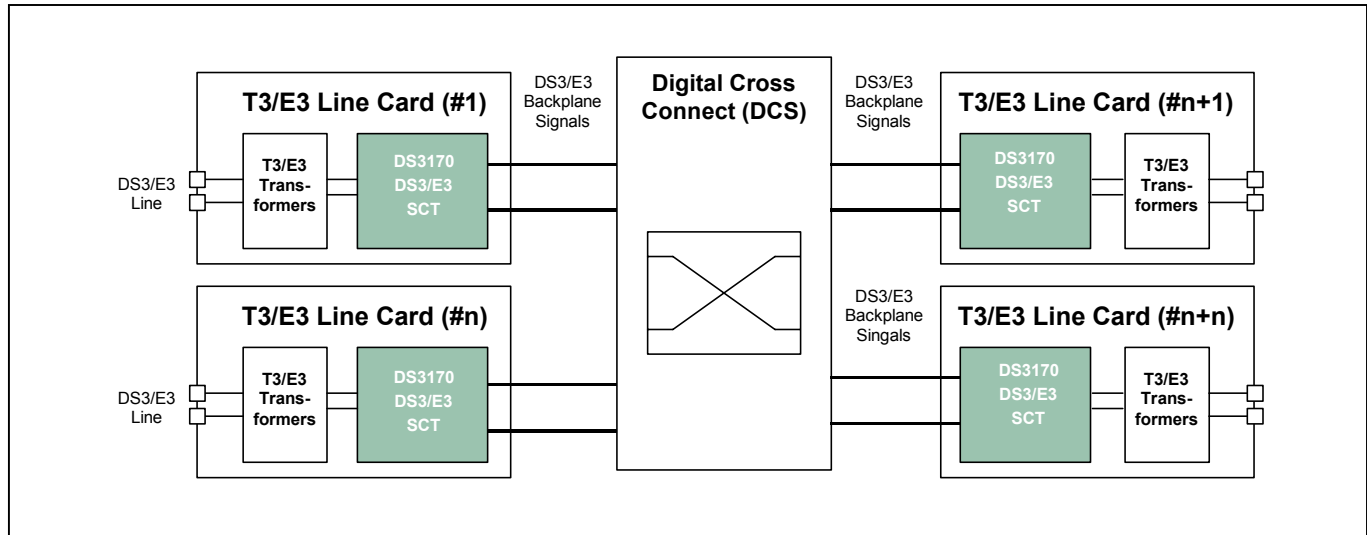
T3/E3 Line Card (#1)

DS3/E3 Line

T3/E3 Trans-formers

DS3170 DS3/E3 SCT

DS3/E3 Backplane Signals

Digital Cross Connect (DCS)

DS3/E3 Backplane Signals

T3/E3 Line Card (#n+1)

DS3170 DS3/E3 SCT

T3/E3 Trans-formers

T3/E3 Line Card (#n)

DS3/E3 Line

T3/E3 Trans-formers

DS3170 DS3/E3 SCT

DS3/E3 Backplane Singals

T3/E3 Line Card (#n+n)

DS3170 DS3/E3 SCT

T3/E3 Trans-formers